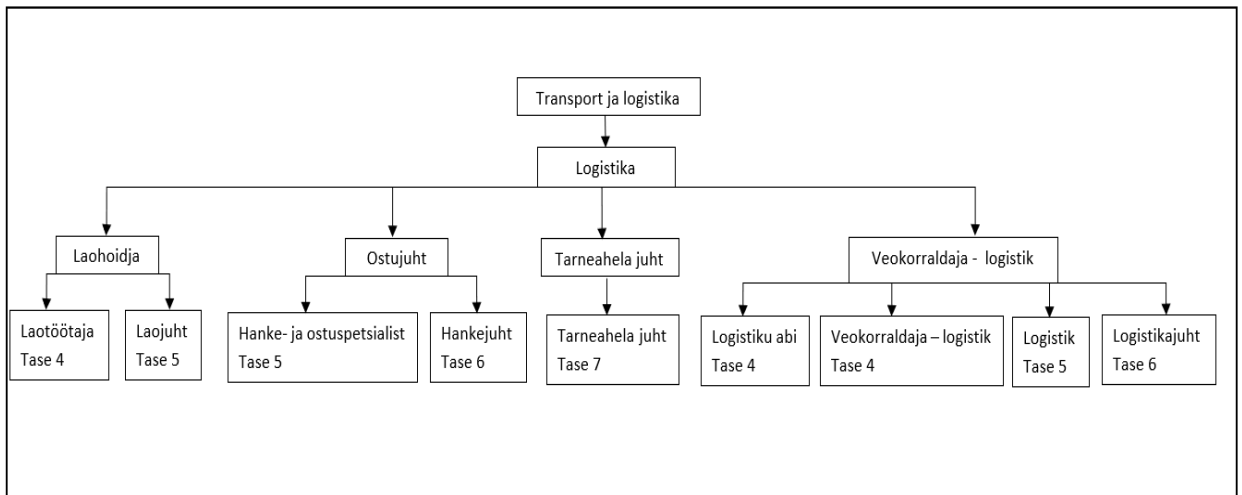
Transport ja logistika

Logistika

Laohoidja

Laotöötaja
Tase 4

Laojuht
Tase 5

Ostujuht

Hanke- ja ostuspetsialist
Tase 5

Hankejuht
Tase 6

Tarneahela juht

Tarneahela juht
Tase 7

Veokorraldaja - logistik

Logistiku abi
Tase 4

Veokorraldaja – logistik
Tase 4

Logistik
Tase 5

Logistikajuht
Tase 6